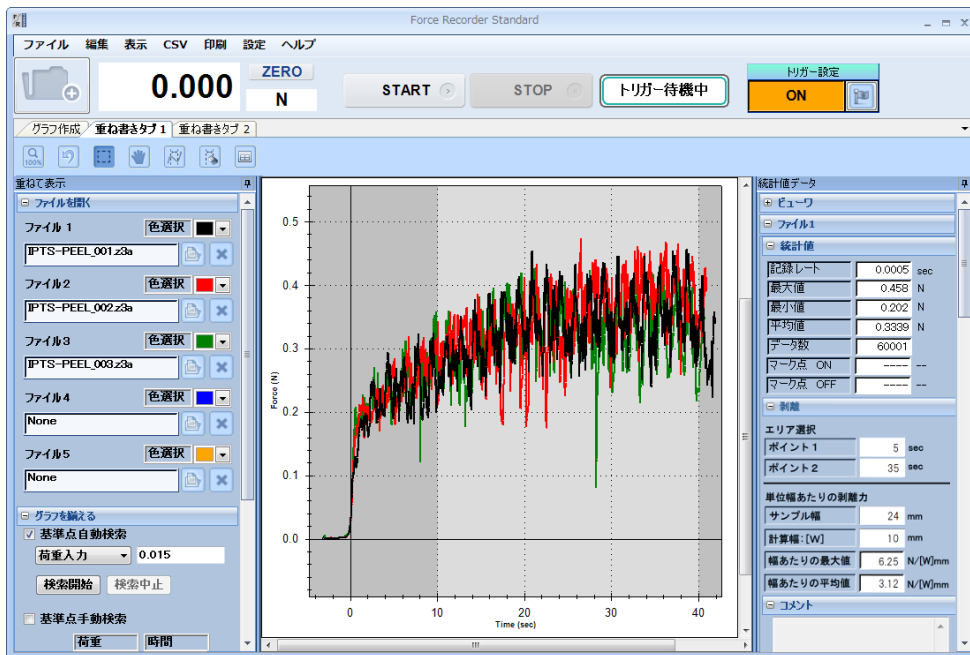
Force Recorder Standard

ファイル 編集 表示 CSV 印刷 設定 ヘルプ

0.000 ZERO N

START STOP トリガー待機中

トリガー設定 ON

グラフ作成 重ね書きタブ 1 重ね書きタブ 2

100%

重ねて表示

ファイルを開く

ファイル 1 色選択 IPTS-PEEL_001.z3a

ファイル 2 色選択 IPTS-PEEL_002.z3a

ファイル 3 色選択 IPTS-PEEL_003.z3a

ファイル 4 色選択 None

ファイル 5 色選択 None

グラフを揃える

基準点自動検索

荷重入力 0.015

検索開始 検索中止

基準点手動検索

荷重 時間

0.5
0.4
0.3
0.2
0.1
0.0

Force (N)

0 10 20 30 40

Time (sec)

統計値データ

ビューワ

ファイル1

統計値

| 記録レート | 0.0005 | sec |
|---|---|---|
| 最大値 | 0.458 | N |
| 最小値 | 0.202 | N |
| 平均値 | 0.3339 | N |
| データ数 | 60001 | |
| マーク点 ON | ---- | -- |
| マーク点 OFF | ---- | -- |

剥離

エリア選択

| ポイント 1 | 5 | sec |
|---|---|---|
| ポイント 2 | 35 | sec |

単位幅あたりの剥離力

| サンプル幅 | 24 | mm |
|---|---|---|
| 計算幅: [W] | 10 | mm |
| 幅あたりの最大値 | 6.25 | N/[W]mm |
| 幅あたりの平均値 | 3.12 | N/[W]mm |

コメント